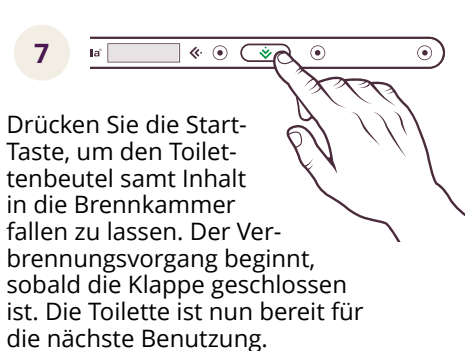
7

Drücken Sie die Start-Taste, um den Toilettenbeutel samt Inhalt in die Brennkammer fallen zu lassen. Der Verbrennungsvorgang beginnt, sobald die Klappe geschlossen ist. Die Toilette ist nun bereit für die nächste Benutzung.